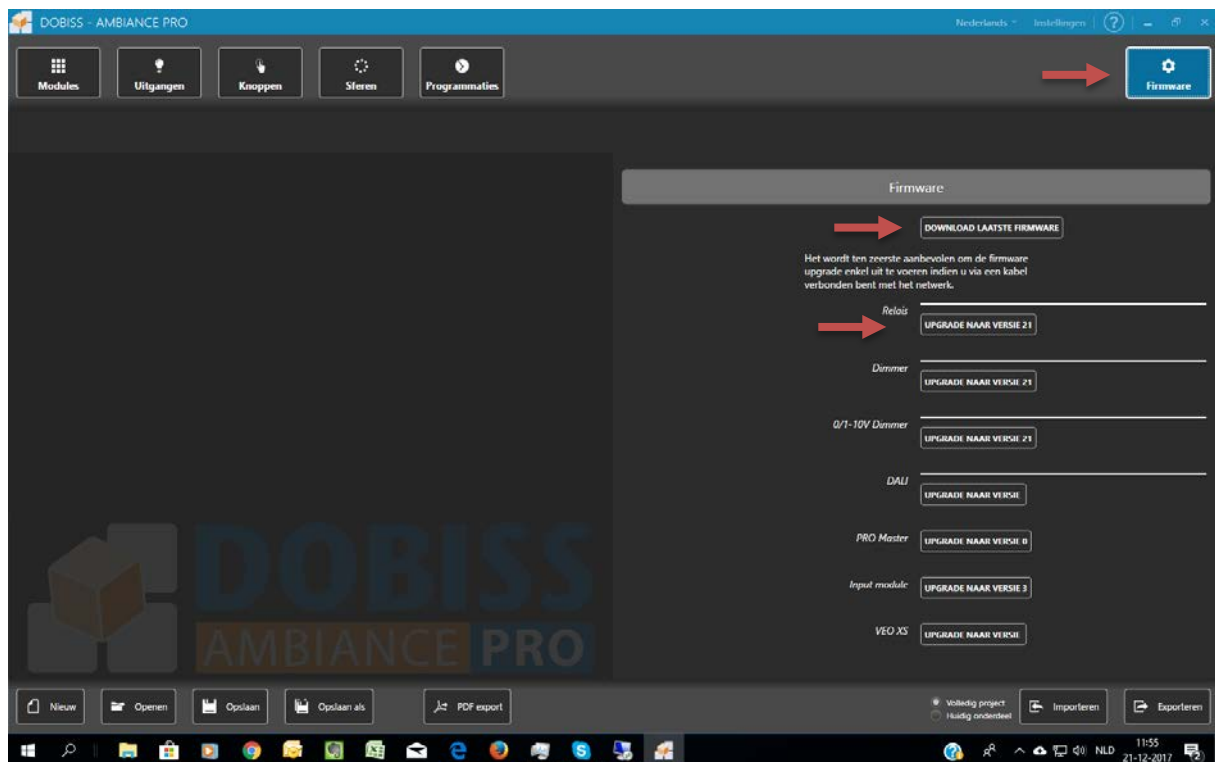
DOBISS - AMBIANCE PRO

Nederlands Instellingen ?

Modules Uitgangen Knoppen Sferen Programmaties

Firmware

Firmware

DOWNLOAD LAATSTE FIRMWARE

Het wordt ten zeerste aanbevolen om de firmware upgrade enkel uit te voeren indien u via een kabel verbonden bent met het netwerk.

Relais UPGRADE NAAR VERSIE 21

Dimmer UPGRADE NAAR VERSIE 21

0/1-10V Dimmer UPGRADE NAAR VERSIE 21

DALI UPGRADE NAAR VERSIE

PRO Master UPGRADE NAAR VERSIE 8

Input module UPGRADE NAAR VERSIE 3

VEO XS UPGRADE NAAR VERSIE

DOBISS AMBIANCE PRO

Nieuw Openen Opslaan Opslaan als PDF export

Volledig project
Huidig onderdeel

Importeren Exporteren

NLD 11:55 21-12-2017